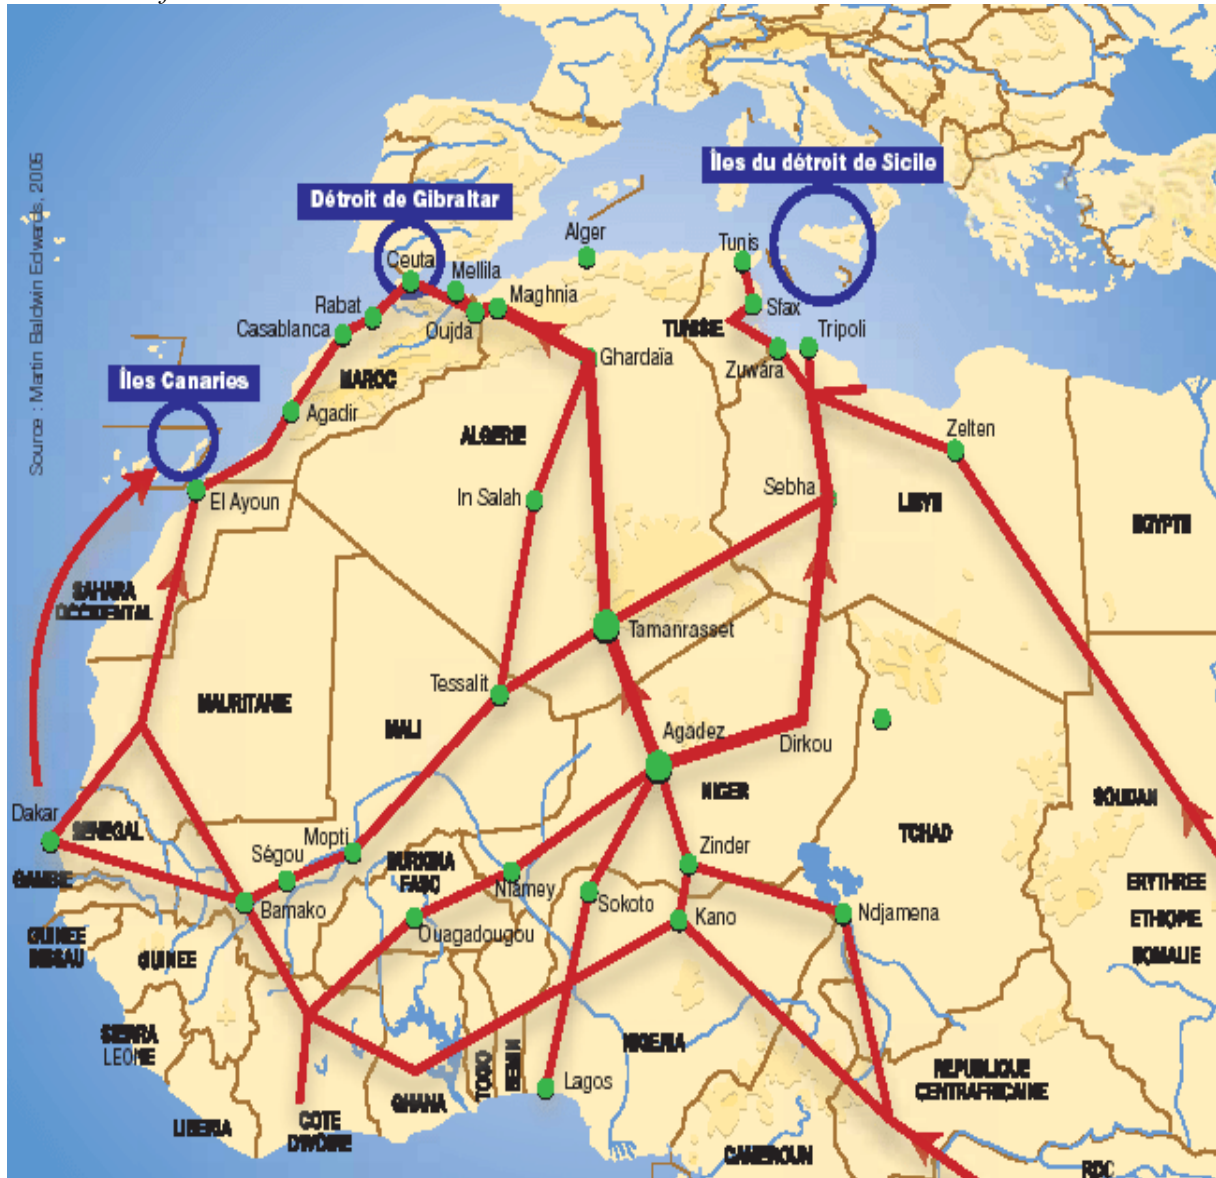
Source : Martin Baldwin Edwards, 2005

Îles du détroit de Sicile

Détroit de Gibraltar

Îles Canaries

Alger
Tunis
Ceuta
Mellila
Maghnia
Sfax
Rabat
Casablanca
Oujda
TUNISIE
Tripoli
Ghardaïa
Zuwara
MAROC
Agadir
ALGERIE
Zelten
El Ayoun
In Salah
Sebha
LIBYE
EGYPTE
SAHARA OCCIDENTAL
Tamanrasset
MAURITANIE
Tessalit
MALI
Agadez
Dirkou
NIGER
SOUDAN
Dakar
SENEGAL
Mopti
TCHAD
Ségou
Zinder
GAMBIE
BURKINA FASO
Niamey
ERYTHREE
Bamako
Sokoto
Kano
Ndjamena
ETHIOPIE
GUINEE BISSAU
GUINEE
Ouagadougou
SOMALIE
SIERRA LEONE
NIGERIA
TOGO
BENIN
Lagos
REPUBLIQUE CENTRAFRICAINE
LIBERIA
COTE D'IVOIRE
GHANA
CAMEROUN
RDC